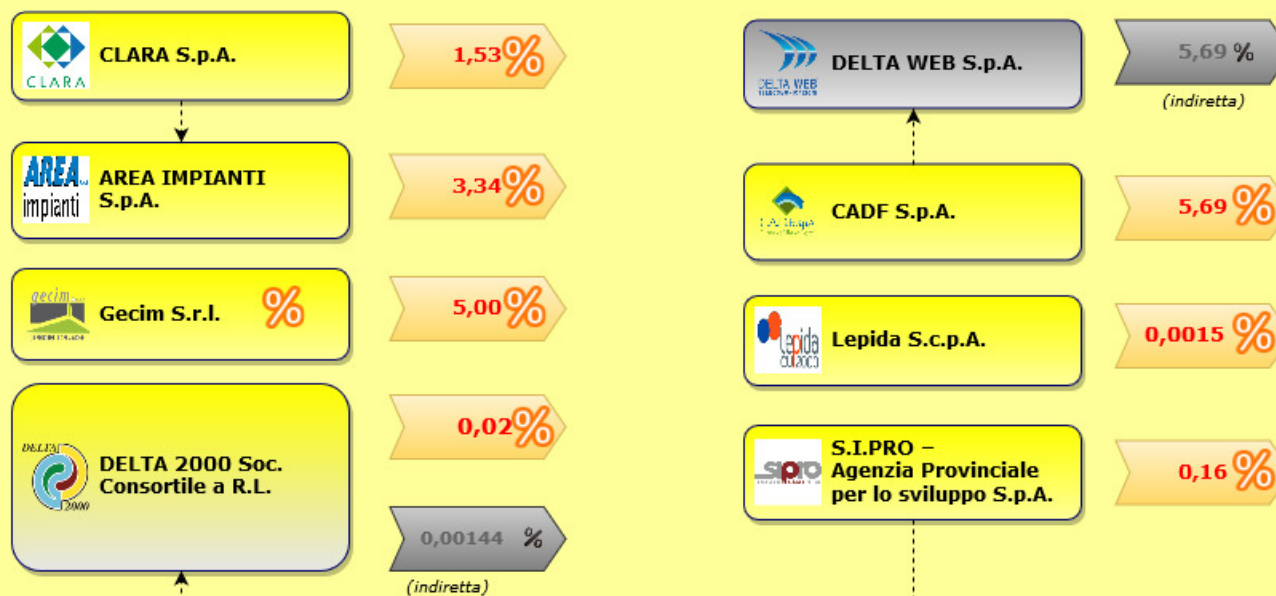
CLARA

CLARA S.p.A.

1,53%

AREA impianti

AREA IMPIANTI S.p.A.

3,34%

gecim

Gecim S.r.l. %

5,00%

DELTA 2000

DELTA 2000 Soc. Consortile a R.L.

0,02%

0,00144 %

(indiretta)

DELTA WEB

DELTA WEB S.p.A.

5,69 %

(indiretta)

CADF S.p.A.

5,69%

Lepida

Lepida S.c.p.A.

0,0015%

sipro

S.I.PRO – Agenzia Provinciale per lo sviluppo S.p.A.

0,16%